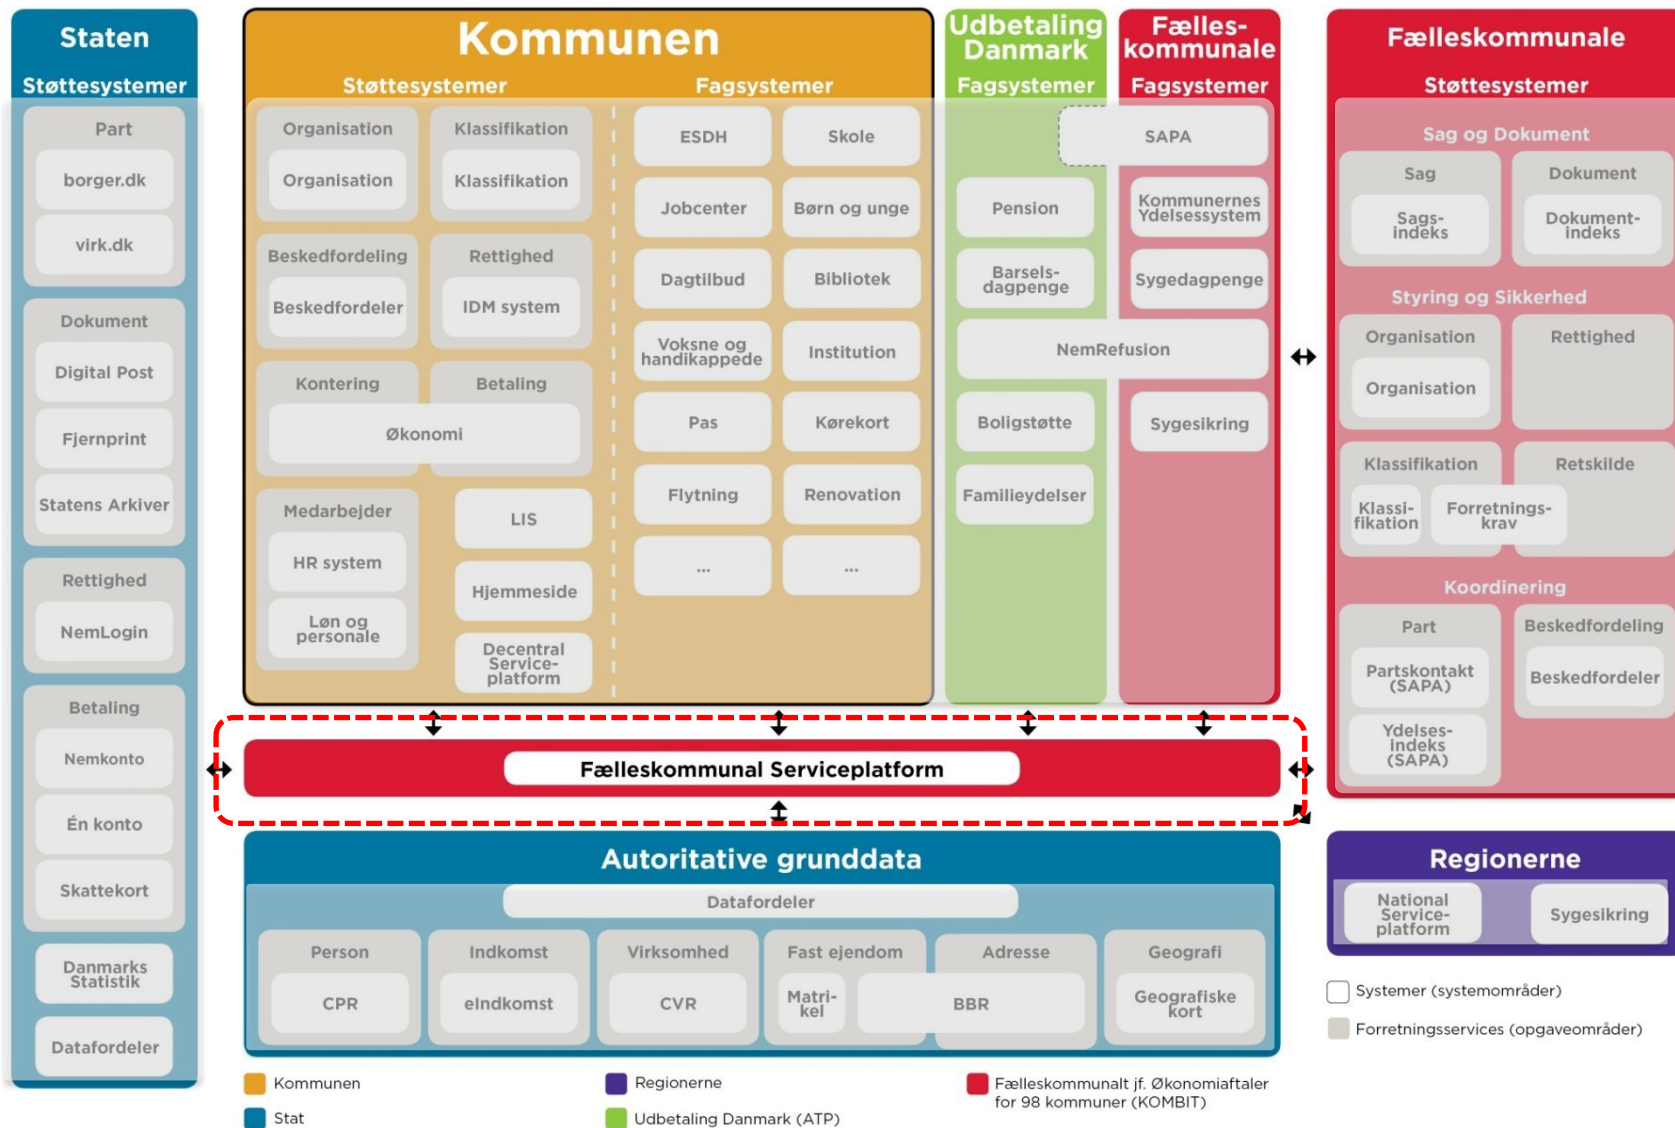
Staten
Støttesystemer

Part
borger.dk
virk.dk

Dokument
Digital Post
Fjernprint
Statens Arkiver

Rettighed
NemLogin

Betaling
Nemkonto
Én konto
Skattekort

Danmarks Statistik
Datafordeler

Kommunen
Støttesystemer

Organisation
Organisation
Klassifikation
Klassifikation
Beskedfordeling
Beskedfordeler
Rettighed
IDM system
Kontering
Betaling
Økonomi
Medarbejder
HR system
Løn og personale
LIS
Hjemmeside
Decentral Service-platform

Fagsystemer

ESDH
Skole
Jobcenter
Børn og unge
Dagtilbud
Bibliotek
Voksne og handikappede
Institution
Pas
Kørekort
Flytning
Renovation
...
...

Udbetaling Danmark
Fagsystemer

Pension
Barsels-dagpenge
Boligstøtte
Familieydelser

Fælles-kommunale
Fagsystemer

SAPA
Kommunernes Ydelsessystem
Sygedagpenge
NemRefusion
Sygesikring

Fælleskommunale
Støttesystemer

Sag og Dokument
Sag
Sags-indeks
Dokument
Dokument-indeks

Styring og Sikkerhed
Organisation
Organisation
Rettighed

Klassifikation
Klassi-fikation
Retskilde
Forretnings-krav

Koordinering
Part
Partskontakt (SAPA)
Ydelses-indeks (SAPA)
Beskedfordeling
Beskedfordeler

Fælleskommunal Serviceplatform

Autoritative grunddata
Datafordeler
Person
CPR
Indkomst
eIndkomst
Virksomhed
CVR
Fast ejendom
Matri-kel
Adresse
BBR
Geografi
Geografiske kort

Regionerne
National Service-platform
Sygesikring

Systemer (systemområder)
Forretningsservices (opgaveområder)

Kommunen
Stat
Regionerne
Udbetaling Danmark (ATP)
Fælleskommunalt jf. Økonomiaftaler for 98 kommuner (KOMBIT)